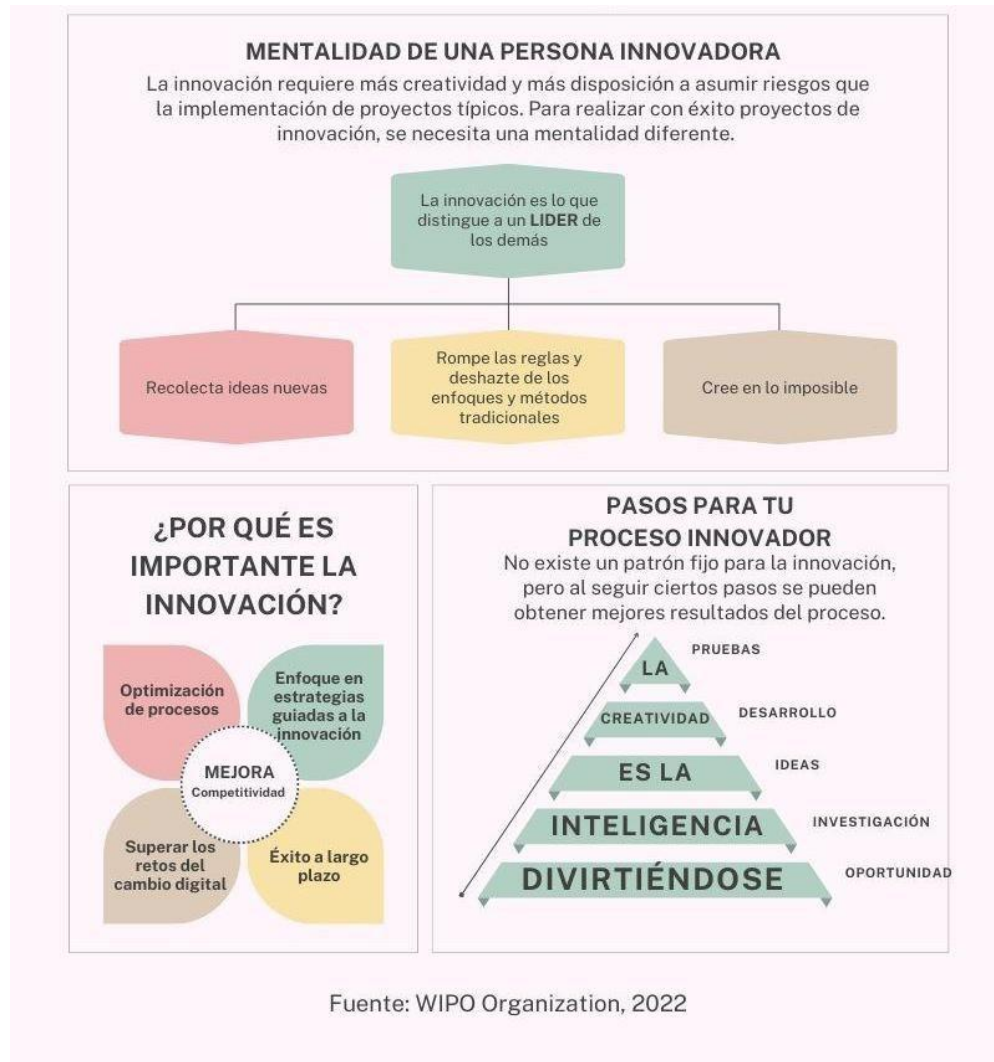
MENTALIDAD DE UNA PERSONA INNOVADORA

La innovación requiere más creatividad y más disposición a asumir riesgos que la implementación de proyectos típicos. Para realizar con éxito proyectos de innovación, se necesita una mentalidad diferente.

La innovación es lo que distingue a un LIDER de los demás

Recolecta ideas nuevas

Rompe las reglas y deshazte de los enfoques y métodos tradicionales

Cree en lo imposible

¿POR QUÉ ES IMPORTANTE LA INNOVACIÓN?

Optimización de procesos

Enfoque en estrategias guiadas a la jnnovación

MEJORA
Competitividad

Superar los retos del cambio digital

Éxito a largo plazo

PASOS PARA TU PROCESO INNOVADOR

No existe un patrón fijo para la innovación, pero al seguir ciertos pasos se pueden obtener mejores resultados del proceso.

LA
PRUEBAS

CREATIVIDAD
DESARROLLO

ES LA
IDEAS

INTELIGENCIA
INVESTIGACIÓN

DIVIRTIÉNDOSE
OPORTUNIDAD

Fuente: WIPO Organization, 2022